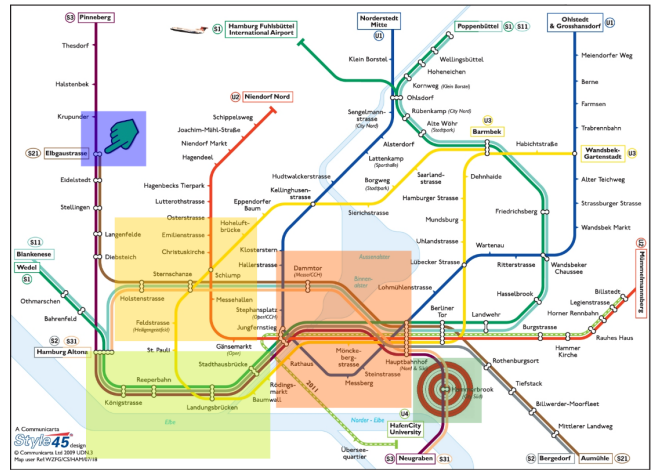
S3 Pinneberg
Thesdorf
Halstenbek
Krupunder
S21 Elbgaustrasse
Eidelstedt
Stellingen
Langenfelde
Diebsteich
S11 Blankenese
Wedel
S1
Othmarschen
Bahrenfeld
S2 S31 Hamburg Altona
S1 Hamburg Fuhlsbüttel International Airport
U2 Niendorf Nord
Schippelsweg
Joachim-Mähl-Straße
Niendorf Markt
Hagendeel
Hagenbecks Tierpark
Lutterothstrasse
Osterstrasse
Emilienstrasse
Christuskirche
Sternschanze
Holstenstrasse
Feldstrasse (Heiligengeistfeld)
St. Pauli
Reeperbahn
Königstrasse
Landungsbrücken
Baumwall
Stadthausbrücke
Rödingsmarkt
Rathaus
Gänsemarkt (Oper)
Jungfernstieg
Stephansplatz (Oper/CCH)
Messehallen
Schlump
Hoheluftbrücke
Eppendorfer Baum
Kellinghusenstrasse
Hudtwalckerstrasse
Klosterstern
Hallerstrasse
Dammtor (Messe/CCH)
Außenalster
Binnenalster
Lohmühlenstrasse
Mönckebergstrasse
Steinstrasse
Messberg
Hauptbahnhof (Nord & Süd)
Berliner Tor
Hammerbrook (City Süd)
U4 HafenCity University
Überseequartier
Norder-Elbe
Elbe
S3 Neugraben S31
U1 Norderstedt Mitte
Klein Borstel
Sengelmannstrasse (City Nord)
Alsterdorf
Lattenkamp (Sporthalle)
Borgweg (Stadtpark)
Sierichstrasse
Saarlandstrasse
Hamburger Strasse
Mundsburg
Uhlandstrasse
Lübecker Strasse
Dehnhaide
Friedrichsberg
Wartenau
Ritterstrasse
Hasselbrook
Landwehr
Burgstrasse
Rothenburgsort
Tiefstack
Billwerder-Moorfleet
Mittlerer Landweg
S2 Bergedorf Aumühle S21
Poppenbüttel S1 S11
Wellingsbüttel
Hoheneichen
Kornweg (Klein Borstel)
Ohlsdorf
Rübenkamp (City Nord)
Alte Wöhr (Stadtpark)
U3 Barmbek
Habichtstrasse
Wandsbek-Gartenstadt U3
U1 Ohlstedt & Grosshansdorf
Meiendorfer Weg
Berne
Farmsen
Trabrennbahn
Alter Teichweg
Strassburger Strasse
Wandsbek Markt
Wandsbeker Chaussee
Billstedt
Legienstrasse
Horner Rennbahn
Rauhes Haus
Hammer Kirche
Mümmelmannsberg
U2
2011
A Communicarta Style45 design
© Communicarta Ltd 2009 UDN:1
Map user Ref: W2FG/CSHAM07/18